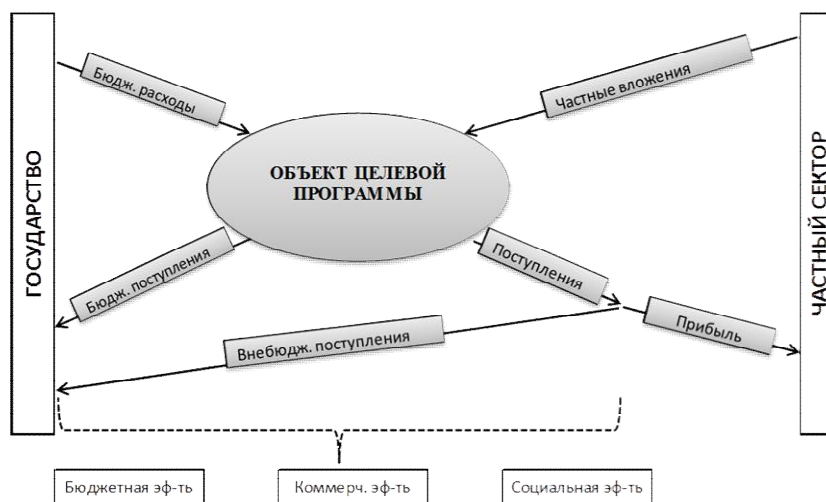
ГОСУДАРСТВО

Бюдж. расходы

Частные вложения

ЧАСТНЫЙ СЕКТОР

ОБЪЕКТ ЦЕЛЕВОЙ ПРОГРАММЫ

Бюдж. поступления

Поступления

Прибыль

Внебюдж. поступления

Бюджетная эф-ть

Коммерч. эф-ть

Социальная эф-ть